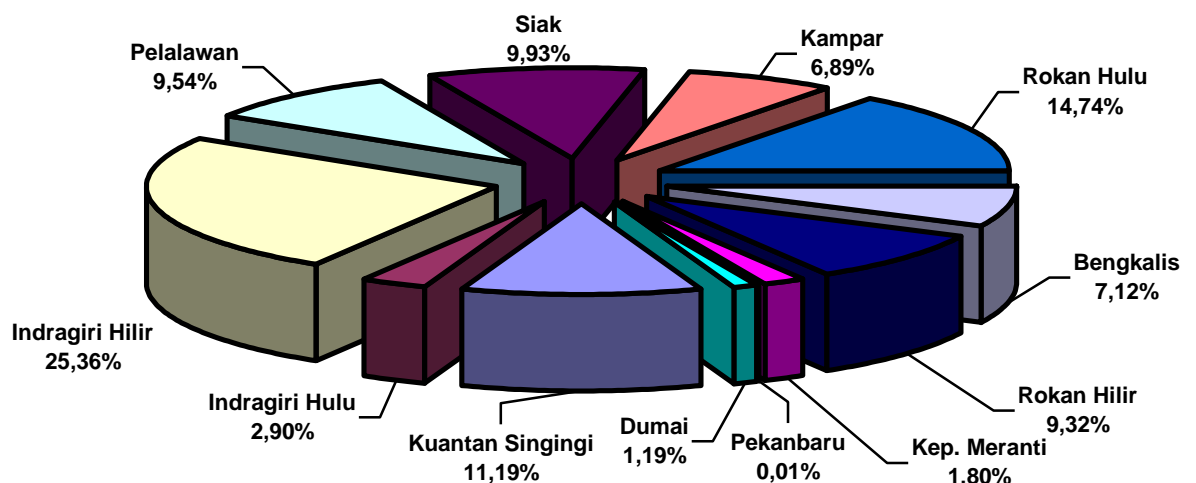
Siak
9,93%

Kampar
6,89%

Pelalawan
9,54%

Rokan Hulu
14,74%

Bengkalis
7,12%

Indragiri Hilir
25,36%

Rokan Hilir
9,32%

Indragiri Hulu
2,90%

Kuantan Singingi
11,19%

Dumai
1,19%

Pekanbaru
0,01%

Kep. Meranti
1,80%